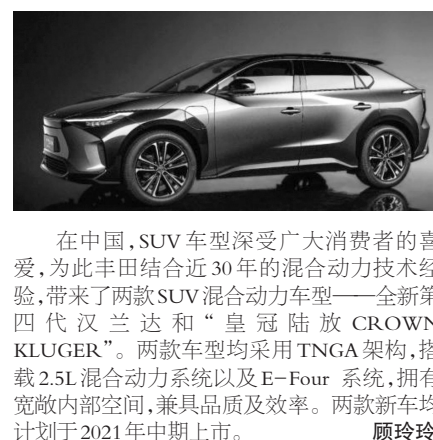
在中国，SUV车型深受广大消费者的喜爱，为此丰田结合近30年的混合动力技术经验，带来了两款SUV混合动力车型——全新第四代汉兰达和“皇冠陆放CROWN KLUGER”。两款车型均采用TNGA架构，搭载2.5L混合动力系统以及E-Four系统，拥有宽敞的内部空间，兼具出色的驾控感。两款新车将于2021年中期上市。

丽玲玲